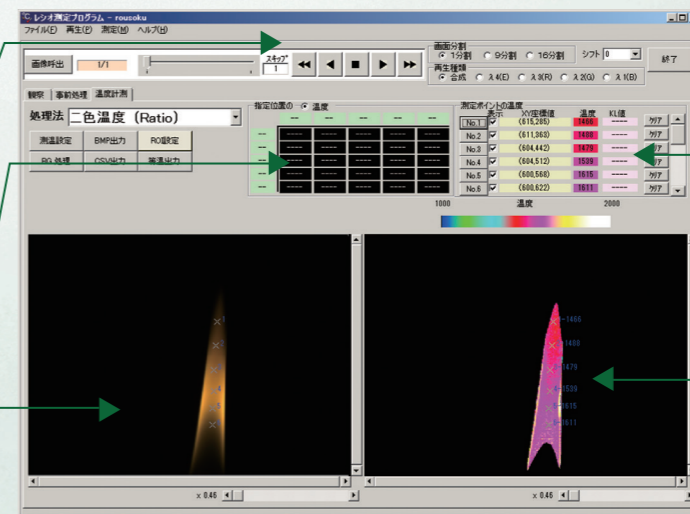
レシオ測定プログラム - roucoku
ファイル(F) 再生(P) 測定(M) ヘルプ(H)

画像呼出 1/1 スキップ 1
画面分割 1分割 9分割 16分割
シフト 0
再生種類 合成 λ4(E) λ3(R) λ2(G) λ1(B)
終了

観察 事前処理 温度計測
処理法 二色温度（Ratio）
測温設定 BMP出力 RC設定
BG処理 CSV出力 発表出力

指定位置の 温度
-- -- -- -- --
----
----
----
----
----

測定ポイントの温度
表示 XY座標値 温度 KL値
No.1 (615,265) 1466 ---- クリア
No.2 (611,368) 1488 ---- クリア
No.3 (604,442) 1479 ---- クリア
No.4 (604,512) 1539 ---- クリア
No.5 (600,568) 1615 ---- クリア
No.6 (600,622) 1611 ---- クリア

1000 温度 2000

1466
1488
1479
1539
1615
1611

x 0.46
x 0.46